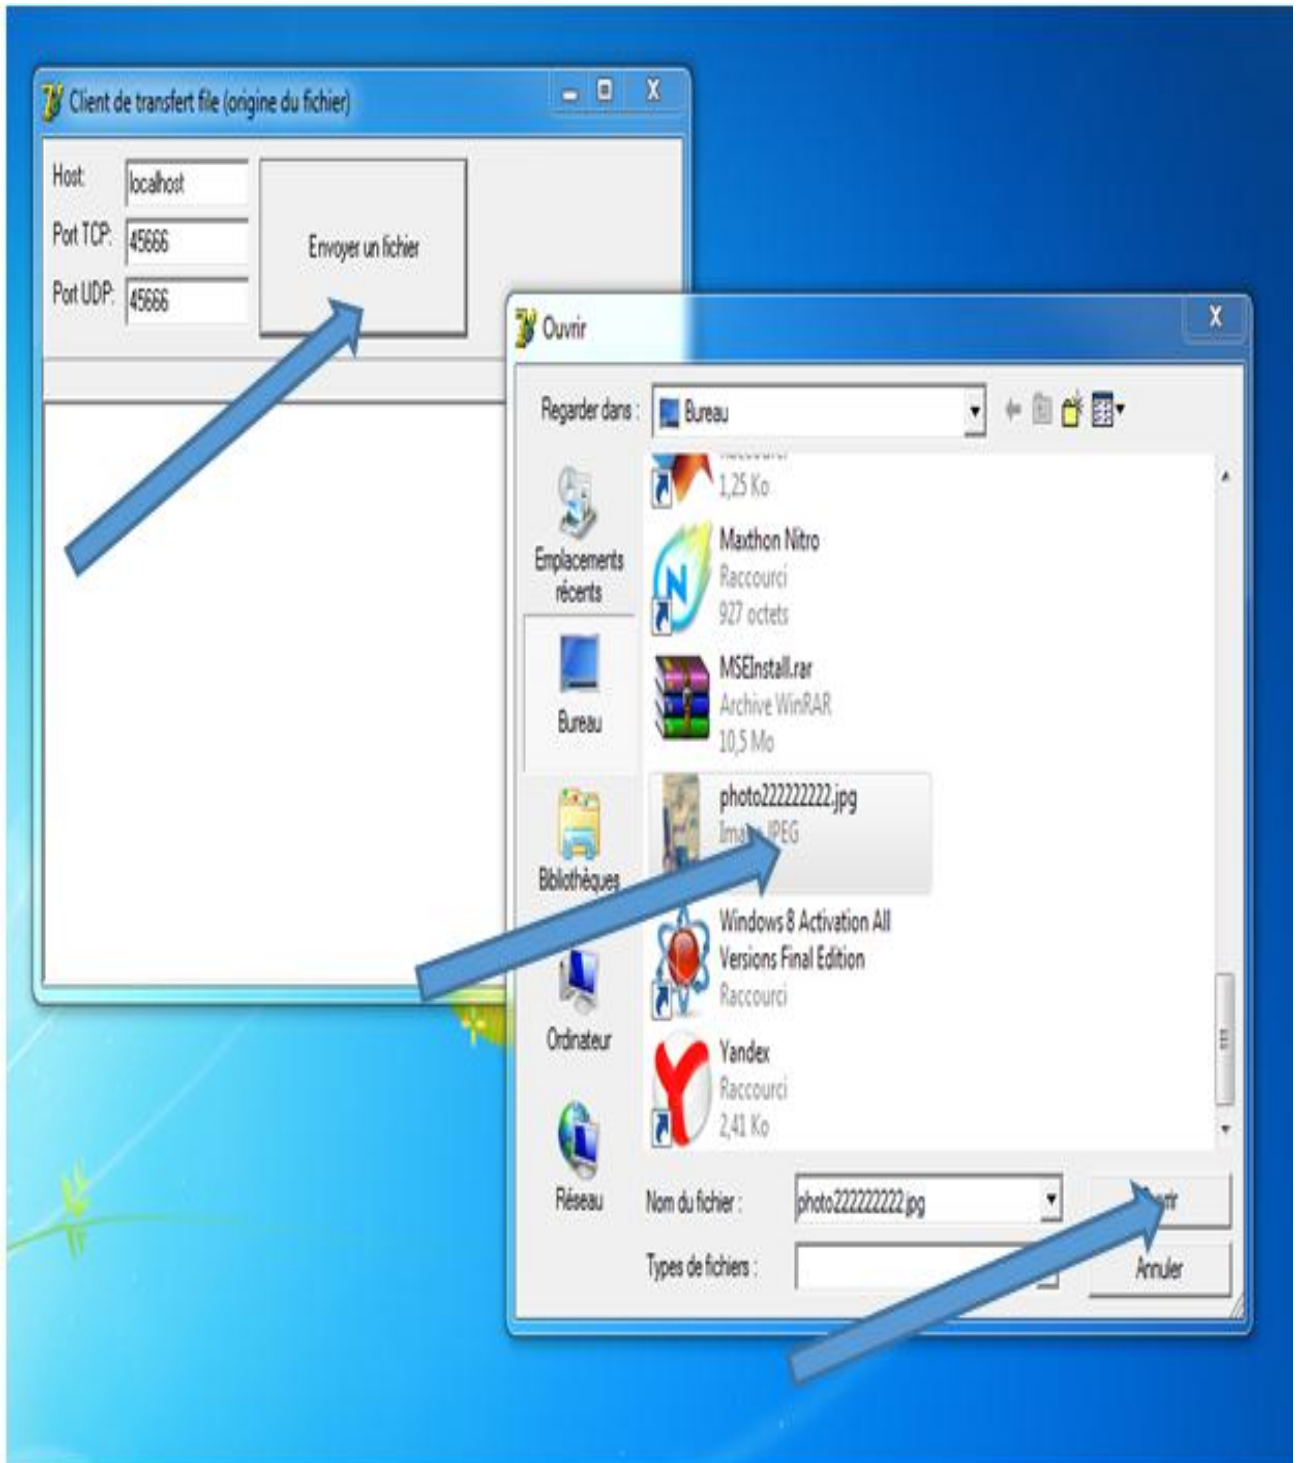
Client de transfert file (origine du fichier)

Host: localhost
Port TCP: 45666
Port UDP: 45666

Envoyer un fichier

Ouvrir

Regarder dans : Bureau

1,25 Ko

Maxthon Nitro
Raccourci
927 octets

MSEInstall.rar
Archive WinRAR
10,5 Mo

photo222222222.jpg
Ima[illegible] JPEG

Windows 8 Activation All Versions Final Edition
Raccourci

Yandex
Raccourci
2,41 Ko

Emplacements récents
Bureau
Bibliothèques
Ordinateur
Réseau

Nom du fichier : photo222222222.jpg
Types de fichiers :

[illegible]rir
Annuler